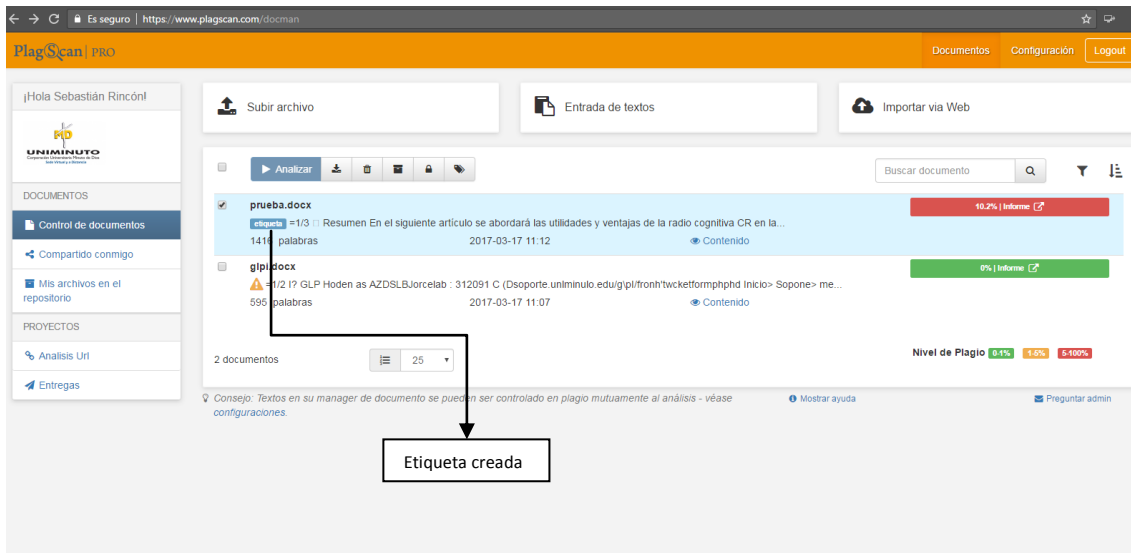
Es seguro | https://www.plagscan.com/docman

PlagScan | PRO

Documentos Configuración Logout

¡Hola Sebastián Rincón!

UNIMINUTO
Corporación Universitaria Minuto de Dios

DOCUMENTOS

Control de documentos

Compartido conmigo

Mis archivos en el repositorio

PROYECTOS

Analisis Url

Entregas

Subir archivo

Entrada de textos

Importar via Web

Analizar

Buscar documento

prueba.docx
etiqueta =1/3 Resumen En el siguiente artículo se abordará las utilidades y ventajas de la radio cognitiva CR en la...
1416 palabras 2017-03-17 11:12 Contenido

10.2% | Informe

glpi.docx
=1/2 I? GLP Hoden as AZDSLBJorcelab : 312091 C (Dsoporte.unlminulo.edu/g\pl/fronh'twcketformphphd Inicio> Sopone> me...
595 palabras 2017-03-17 11:07 Contenido

0% | Informe

2 documentos 25

Nivel de Plagio 0-1% 1-5% 5-100%

Consejo: Textos en su manager de documento se pueden ser controlado en plagio mutuamente al análisis - véase configuraciones.

Mostrar ayuda

Preguntar admin

Etiqueta creada